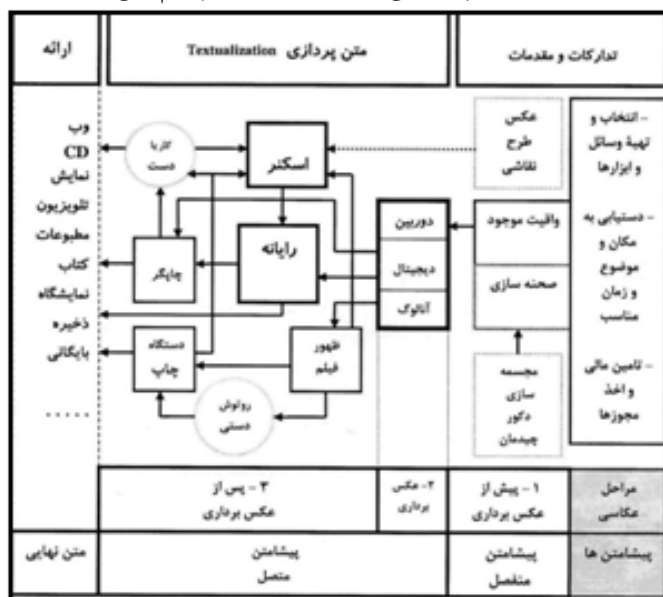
تدارکات و مقدمات

متن پردازی Textualization

ارائه

- انتخاب و تهیهٔ وسائل و ابزارها

- دستیابی به مکان و موضوع و زمان مناسب

- تامین مالی و اخذ مجوزها

عکس
طرح
نقاشی

واقعیت موجود

صحنه سازی

مجسمه سازی
دکور
چیدمان

دوربین

دیجیتال

آنالوگ

اسکنر

رایانه

ظهور فیلم

کار با دست

چاپگر

دستگاه چاپ

روتوش دستی

وب
CD
نمایش
تلویزیون
مطبوعات
کتاب
نمایشگاه
ذخیره
بایگانی
.....

مراحل عکاسی

۱ - پیش از عکس برداری

۲- عکس برداری

۳ - پس از عکس برداری

پیشامتن ها

پیشامتن منفصل

پیشامتن متصل

متن نهایی